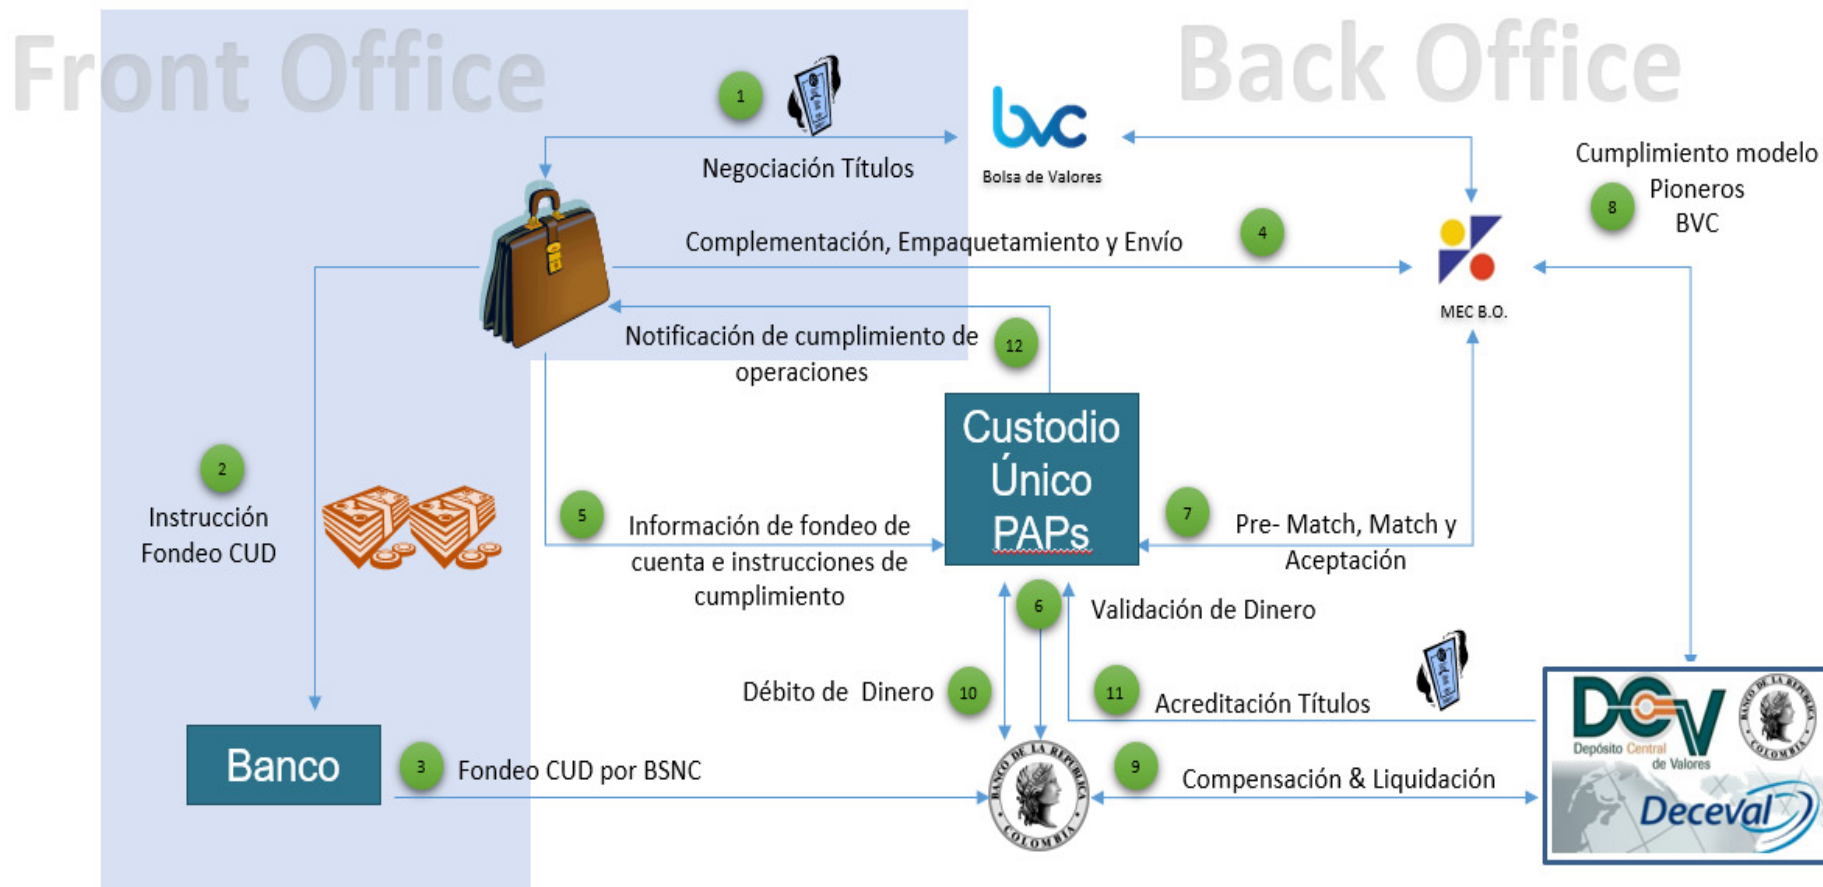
Front Office

Back Office

1

Negociación Títulos

bvc
Bolsa de Valores

Cumplimiento modelo Pioneros BVC

8

4

Complementación, Empaquetamiento y Envío

MEC B.O.

Notificación de cumplimiento de operaciones

12

Custodio Único PAPs

2

Instrucción Fondeo CUD

5

Información de fondeo de cuenta e instrucciones de cumplimiento

7

Pre- Match, Match y Aceptación

6

Validación de Dinero

Débito de Dinero

10

11

Acreditación Títulos

DCV
Depósito Central de Valores

BANCO DE LA REPUBLICA COLOMBIA

Deceval

Banco

3

Fondeo CUD por BSNC

BANCO DE LA REPUBLICA COLOMBIA

9

Compensación & Liquidación